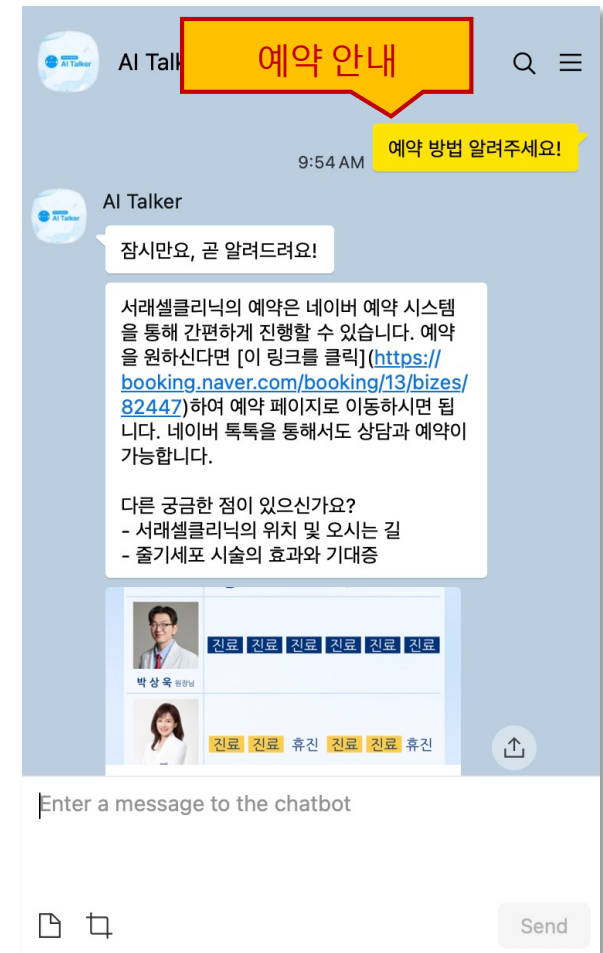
AI Talk

예약 안내

예약 방법 알려주세요!

9:54 AM

AI Talker

잠시만요, 곧 알려드려요!

서래셀클리닉의 예약은 네이버 예약 시스템을 통해 간편하게 진행할 수 있습니다. 예약을 원하신다면 [이 링크를 클릭](https://booking.naver.com/booking/13/bizes/82447)하여 예약 페이지로 이동하시면 됩니다. 네이버 톡톡을 통해서도 상담과 예약이 가능합니다.

다른 궁금한 점이 있으신가요?
- 서래셀클리닉의 위치 및 오시는 길
- 줄기세포 시술의 효과와 기대증

| | | | | | | |
|---|---|---|---|---|---|---|
| 박 상 욱 원장님 | 진료 | 진료 | 진료 | 진료 | 진료 | 진료 |
| | 진료 | 진료 | 휴진 | 진료 | 진료 | 휴진 |

Enter a message to the chatbot

Send